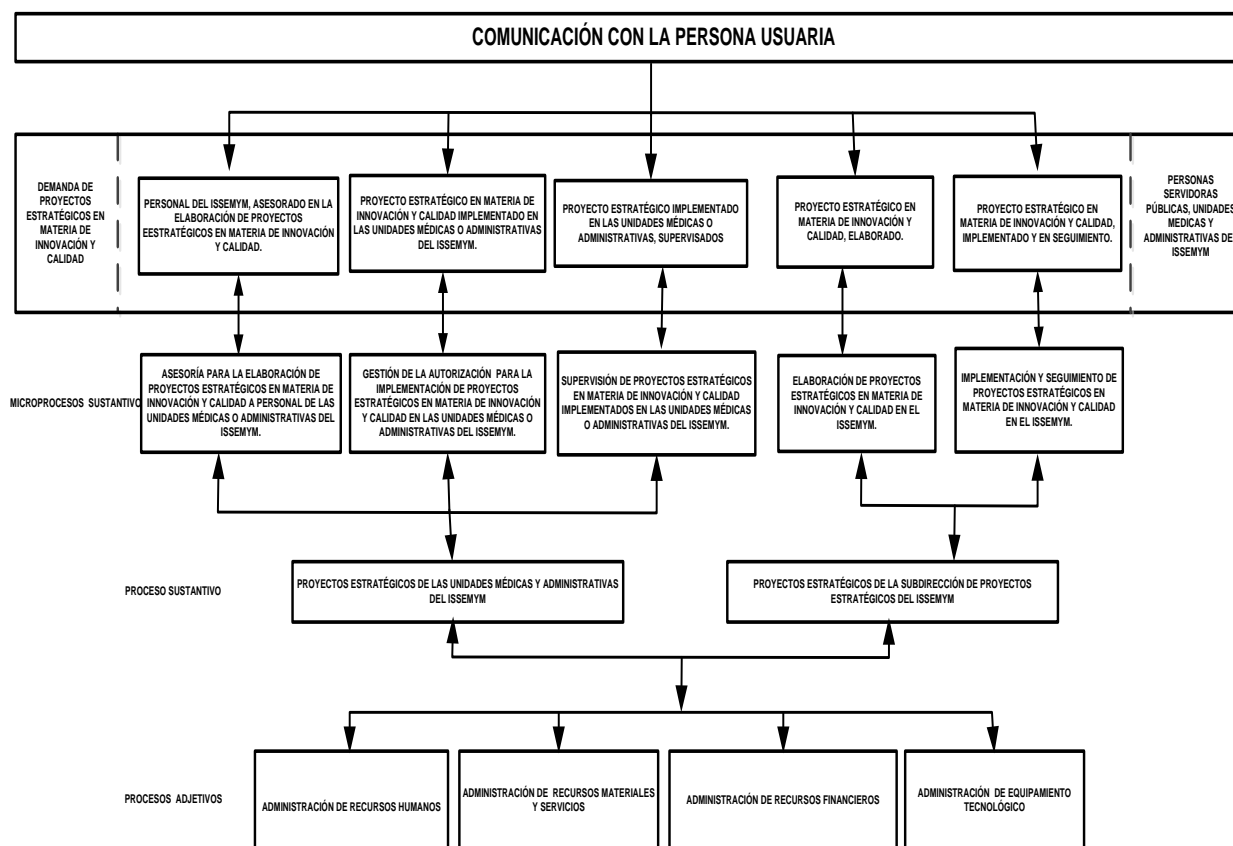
COMUNICACIÓN CON LA PERSONA USUARIA

DEMANDA DE PROYECTOS ESTRATÉGICOS EN MATERIA DE INNOVACIÓN Y CALIDAD

PERSONAL DEL ISSEMYM, ASESORADO EN LA ELABORACIÓN DE PROYECTOS EESTRATÉGICOS EN MATERIA DE INNOVACIÓN Y CALIDAD.

PROYECTO ESTRATÉGICO EN MATERIA DE INNOVACIÓN Y CALIDAD IMPLEMENTADO EN LAS UNIDADES MÉDICAS O ADMINISTRATIVAS DEL ISSEMYM.

PROYECTO ESTRATÉGICO IMPLEMENTADO EN LAS UNIDADES MÉDICAS O ADMINISTRATIVAS, SUPERVISADOS

PROYECTO ESTRATÉGICO EN MATERIA DE INNOVACIÓN Y CALIDAD, ELABORADO.

PROYECTO ESTRATÉGICO EN MATERIA DE INNOVACIÓN Y CALIDAD, IMPLEMENTADO Y EN SEGUIMIENTO.

PERSONAS SERVIDORAS PÚBLICAS, UNIDADES MÉDICAS Y ADMINISTRATIVAS DE ISSEMYM

MICROPROCESOS SUSTANTIVOS

ASESORÍA PARA LA ELABORACIÓN DE PROYECTOS ESTRATÉGICOS EN MATERIA DE INNOVACIÓN Y CALIDAD A PERSONAL DE LAS UNIDADES MÉDICAS O ADMINISTRATIVAS DEL ISSEMYM.

GESTIÓN DE LA AUTORIZACIÓN PARA LA IMPLEMENTACIÓN DE PROYECTOS ESTRATÉGICOS EN MATERIA DE INNOVACIÓN Y CALIDAD EN LAS UNIDADES MÉDICAS O ADMINISTRATIVAS DEL ISSEMYM.

SUPERVISIÓN DE PROYECTOS ESTRATÉGICOS EN MATERIA DE INNOVACIÓN Y CALIDAD IMPLEMENTADOS EN LAS UNIDADES MÉDICAS O ADMINISTRATIVAS DEL ISSEMYM.

ELABORACIÓN DE PROYECTOS ESTRATÉGICOS EN MATERIA DE INNOVACIÓN Y CALIDAD EN EL ISSEMYM.

IMPLEMENTACIÓN Y SEGUIMIENTO DE PROYECTOS ESTRATÉGICOS EN MATERIA DE INNOVACIÓN Y CALIDAD EN EL ISSEMYM.

PROCESO SUSTANTIVO

PROYECTOS ESTRATÉGICOS DE LAS UNIDADES MÉDICAS Y ADMINISTRATIVAS DEL ISSEMYM

PROYECTOS ESTRATÉGICOS DE LA SUBDIRECCIÓN DE PROYECTOS ESTRATÉGICOS DEL ISSEMYM

PROCESOS ADJETIVOS

ADMINISTRACIÓN DE RECURSOS HUMANOS

ADMINISTRACIÓN DE RECURSOS MATERIALES Y SERVICIOS

ADMINISTRACIÓN DE RECURSOS FINANCIEROS

ADMINISTRACIÓN DE EQUIPAMIENTO TECNOLÓGICO